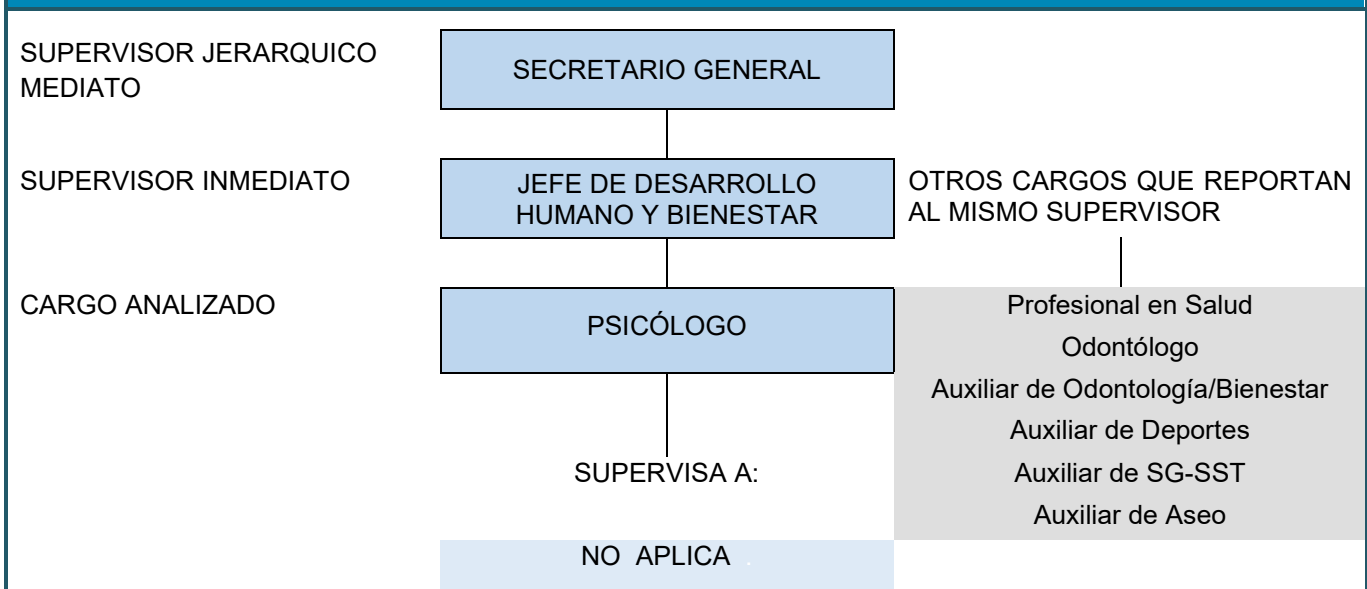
SUPERVISOR JERARQUICO MEDIATO

SECRETARIO GENERAL

SUPERVISOR INMEDIATO

JEFE DE DESARROLLO HUMANO Y BIENESTAR

OTROS CARGOS QUE REPORTAN AL MISMO SUPERVISOR

CARGO ANALIZADO

PSICÓLOGO

Profesional en Salud
Odontólogo
Auxiliar de Odontología/Bienestar
Auxiliar de Deportes
Auxiliar de SG-SST
Auxiliar de Aseo

SUPERVISA A:

NO APLICA